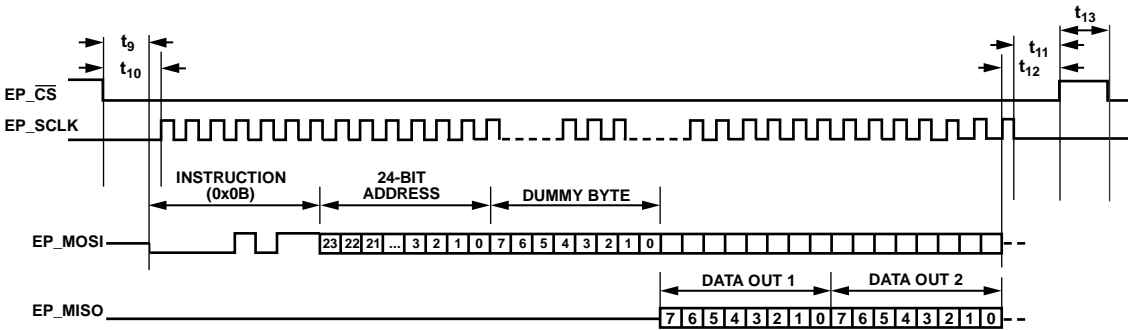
$t_9$
$t_{10}$
$t_{13}$
$t_{11}$
$t_{12}$
EP_$\overline{CS}$
EP_SCLK
INSTRUCTION (0x0B)
24-BIT ADDRESS
DUMMY BYTE
EP_MOSI
23 22 21 ... 3 2 1 0 7 6 5 4 3 2 1 0
DATA OUT 1
DATA OUT 2
EP_MISO
7 6 5 4 3 2 1 0 7 6 5 4 3 2 1 0